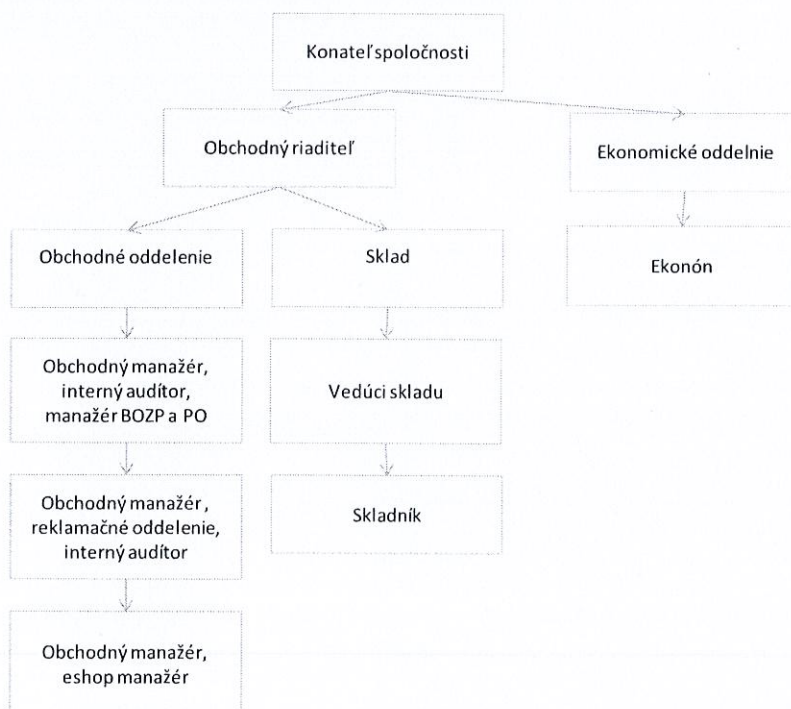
Konateľ spoločnosti

Obchodný riaditeľ

Ekonomické oddelnie

Obchodné oddelenie

Sklad

Ekonón

Obchodný manažér, interný audítor, manažér BOZP a PO

Vedúci skladu

Obchodný manažér , reklamačné oddelenie, interný audítor

Skladník

Obchodný manažér, eshop manažér